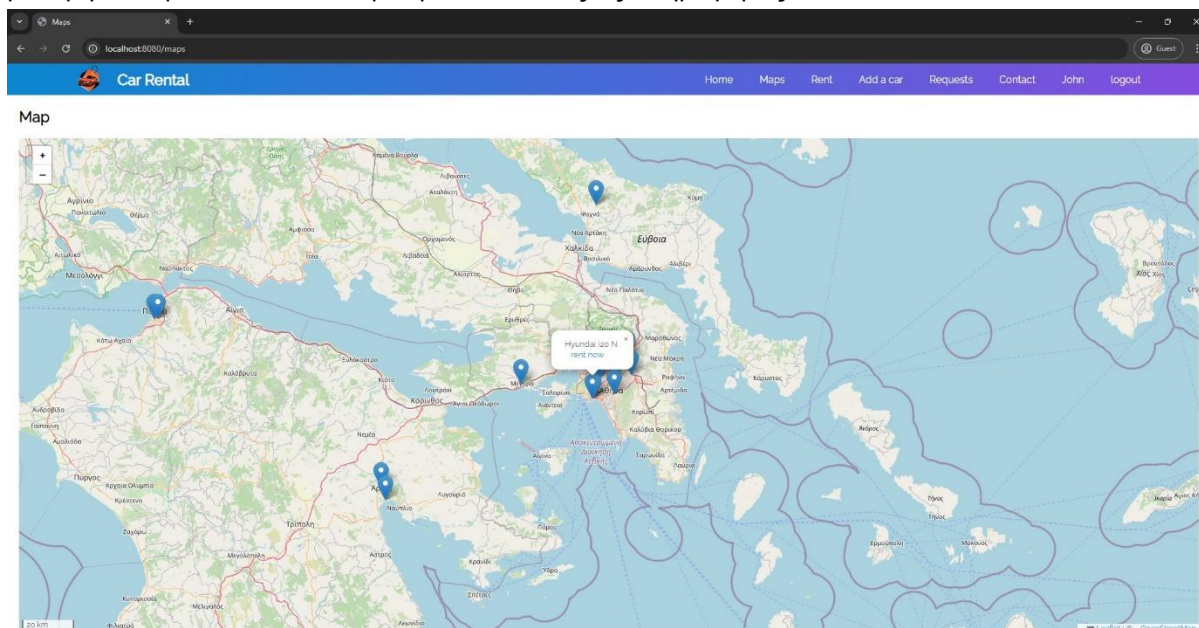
Maps
localhost:8080/maps
Guest
Car Rental
Home Maps Rent Add a car Requests Contact John logout

Map

+
−

Hyundai i20 N
rent now
×

Εύβοια
Χαλκίδα
Αγρίνιο
Μεσολόγγι
Πάτρα
Κόρινθος
Αθήνα
Μέγαρα
Πύργος
Τρίπολη
Ναύπλιο
Άργος
Θήβα
Λαύριο
Άστρος
Κάρυστος
Ύδρα
Σπέτσες
Ερμούπολη
Τήνος
Μύκονος
Άνδρος
Χίος
Ικαρία

20 km